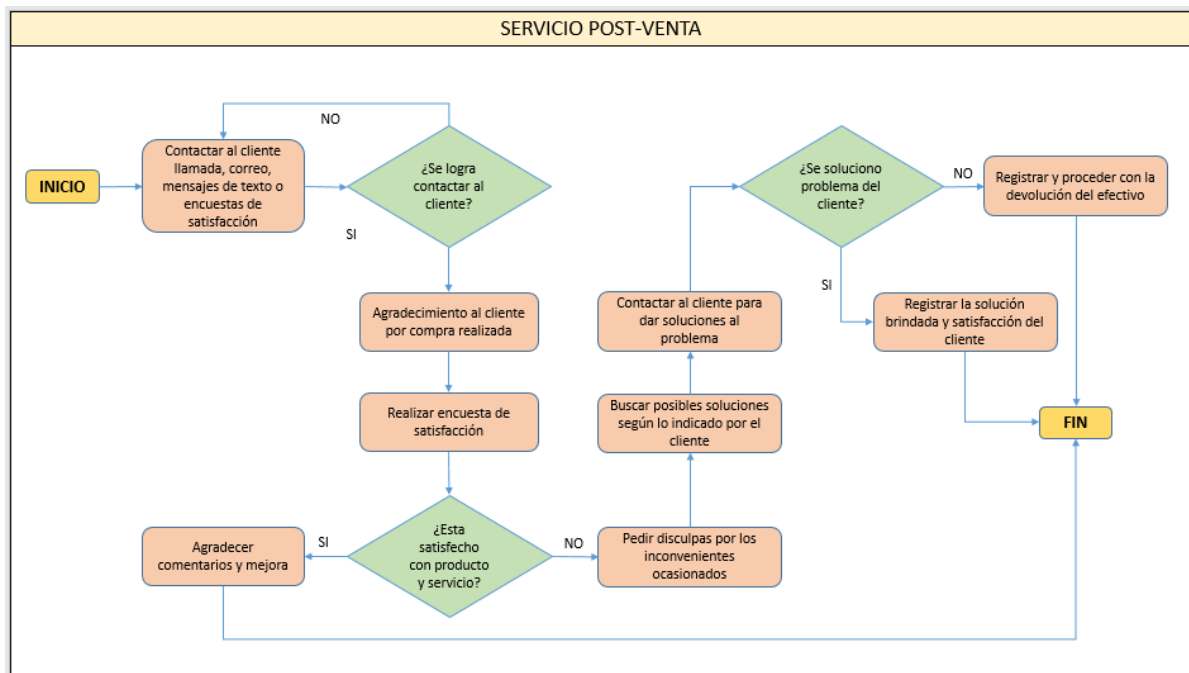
SERVICIO POST-VENTA

INICIO

Contactar al cliente llamada, correo, mensajes de texto o encuestas de satisfacción

NO

¿Se logra contactar al cliente?

SI

Agradecimiento al cliente por compra realizada

Realizar encuesta de satisfacción

¿Esta satisfecho con producto y servicio?

SI

Agradecer comentarios y mejora

NO

Pedir disculpas por los inconvenientes ocasionados

Buscar posibles soluciones según lo indicado por el cliente

Contactar al cliente para dar soluciones al problema

¿Se soluciono problema del cliente?

NO

Registrar y proceder con la devolución del efectivo

SI

Registrar la solución brindada y satisfacción del cliente

FIN